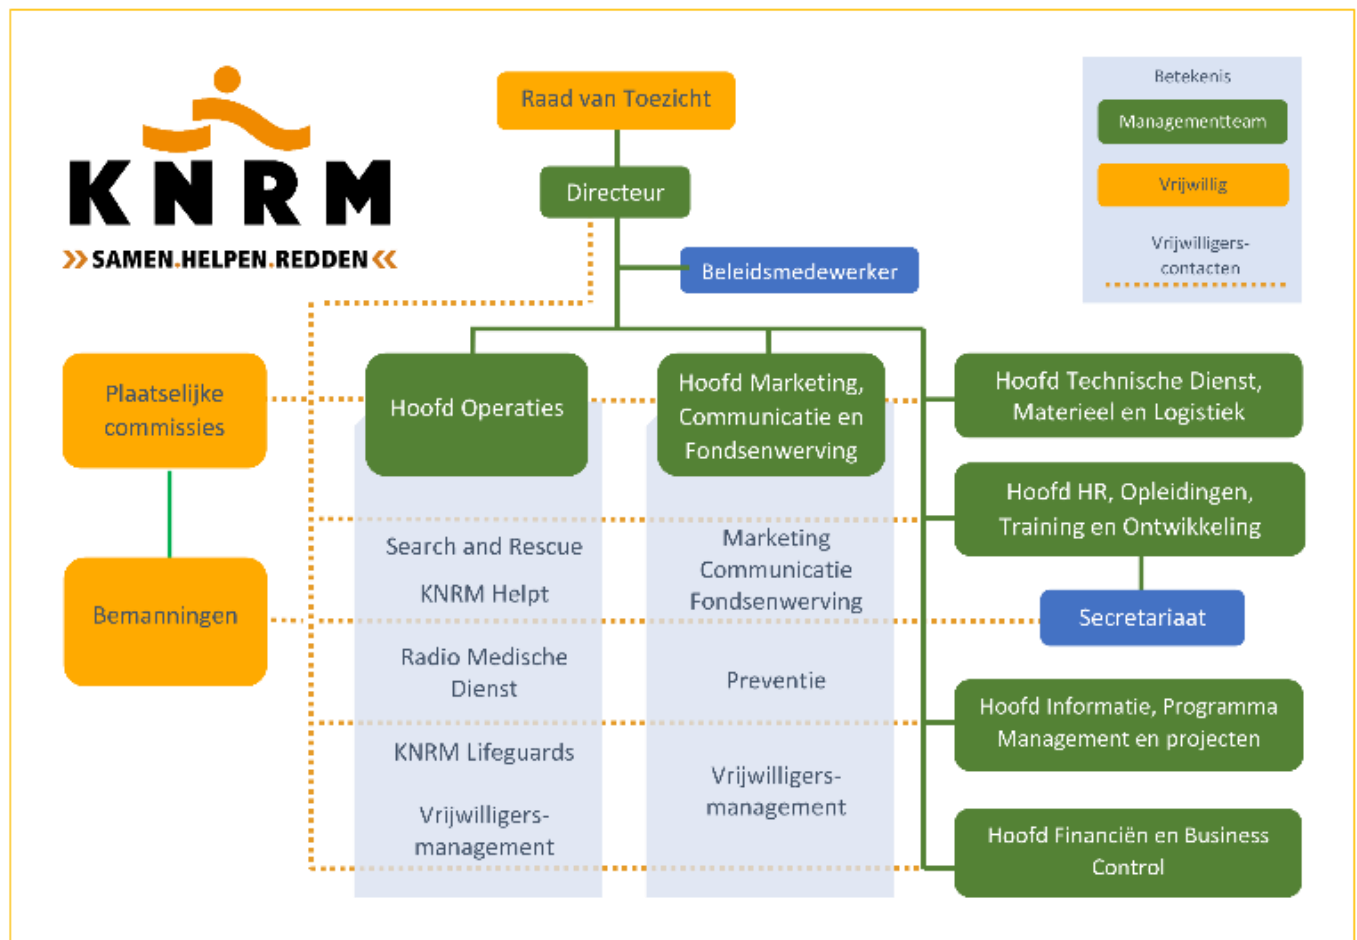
KNRM
SAMEN.HELPEN.REDDEN

Raad van Toezicht

Directeur

Beleidsmedewerker

Betekenis
Managementteam
Vrijwillig
Vrijwilligers-contacten

Plaatselijke commissies

Bemanningen

Hoofd Operaties

Search and Rescue
KNRM Helpt
Radio Medische Dienst
KNRM Lifeguards
Vrijwilligers-management

Hoofd Marketing, Communicatie en Fondsenwerving

Marketing
Communicatie
Fondsenwerving
Preventie
Vrijwilligers-management

Hoofd Technische Dienst, Materieel en Logistiek

Hoofd HR, Opleidingen, Training en Ontwikkeling

Secretariaat

Hoofd Informatie, Programma Management en projecten

Hoofd Financiën en Business Control